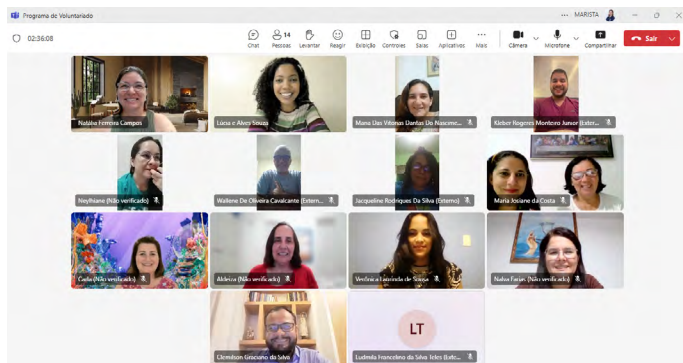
Programa de Voluntariado

MARISTA

02:36:08

Chat
14 Pessoas
Levantar
Reagir
Exibição
Controles
Salas
Aplicativos
Mais
Câmera
Microfone
Compartilhar
Sair

Natália Ferreira Campos
Lúcia e Alves Souza
Maria Das Vitorias Dantas Do Nascime...
Kleber Rogeres Monteiro Junior (Exter...
Neylhiane (Não verificado)
Waldene De Oliveira Cavalcante (Extern...
Jacqueline Rodrigues Da Silva (Externo)
Maria Josiane da Costa
Carla (Não verificado)
Aldeica (Não verificado)
Verônica Estrinda de Sousa
Naiara Farias (Não verificado)
Cleimilson Graciano da Silva
LT
Ludmila Franceilina da Silva Teles (Extr...